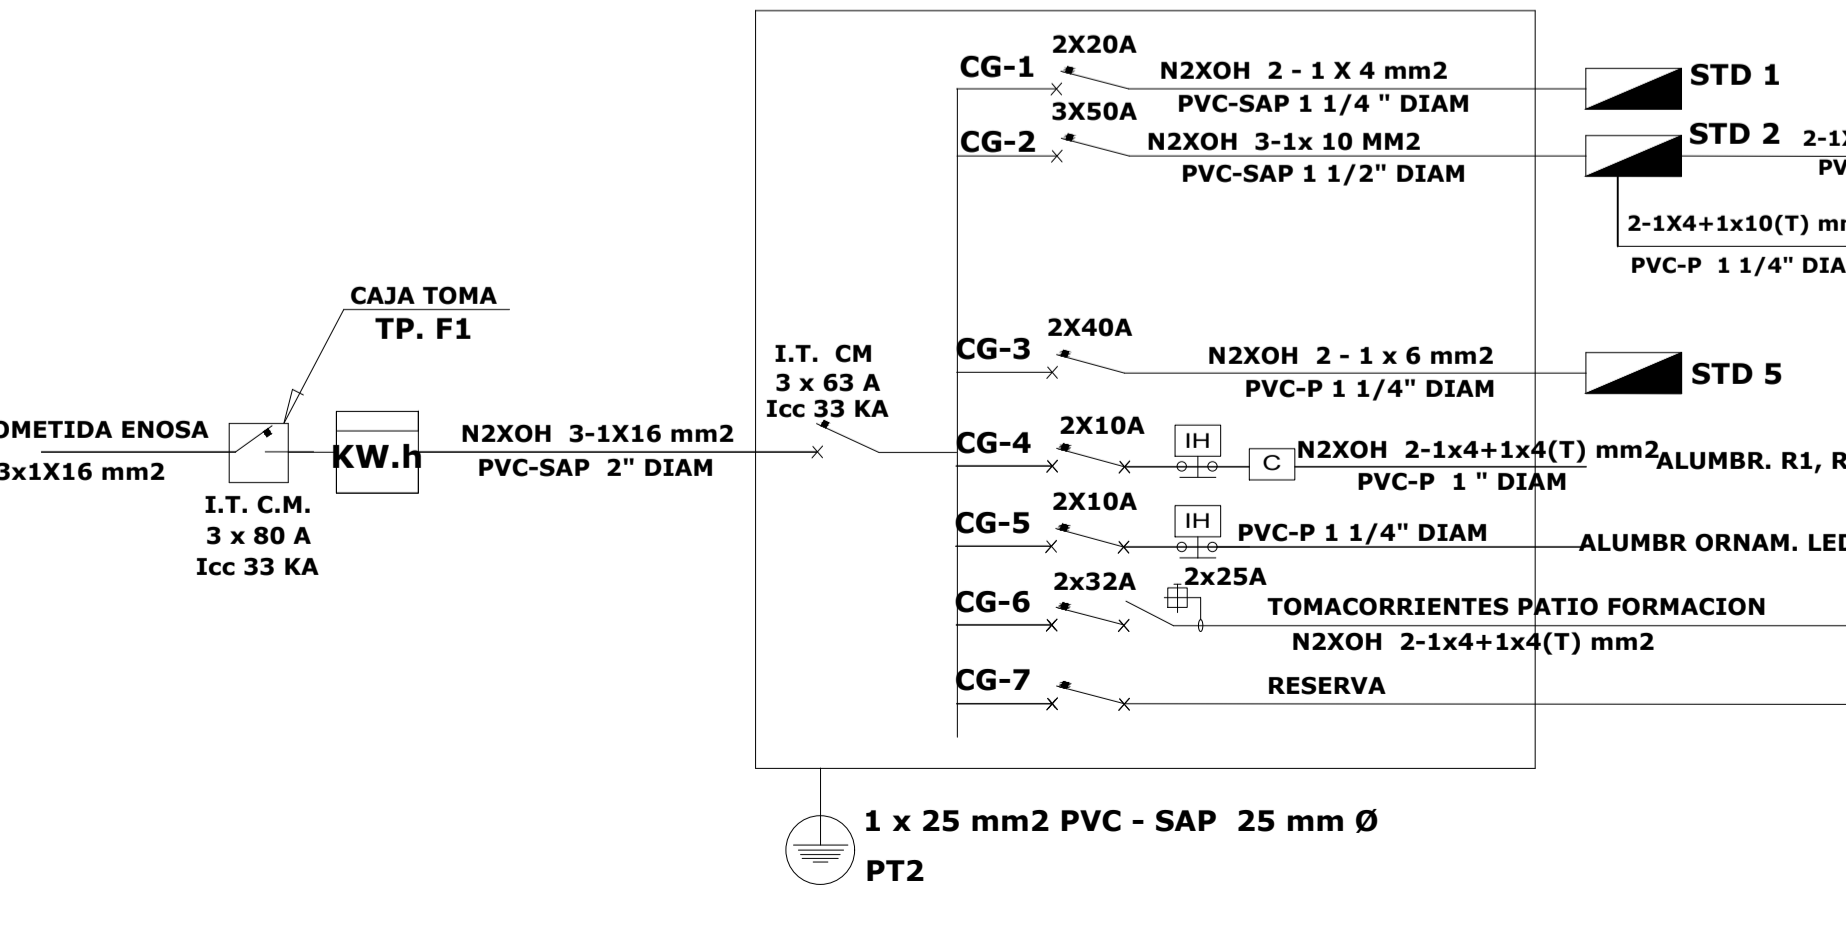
CAJA TOMA
TP. F1

OMETIDA ENOSA
3x1X16 mm2

I.T. C.M.
3 x 80 A
Icc 33 KA

KW.h

N2XOH 3-1X16 mm2
PVC-SAP 2" DIAM

I.T. CM
3 x 63 A
Icc 33 KA

CG-1 2X20A N2XOH 2 - 1 X 4 mm2
PVC-SAP 1 1/4 " DIAM
STD 1

CG-2 3X50A N2XOH 3-1x 10 MM2
PVC-SAP 1 1/2" DIAM
STD 2 2-1X
PV
2-1X4+1x10(T) mm
PVC-P 1 1/4" DIA

CG-3 2X40A N2XOH 2 - 1 x 6 mm2
PVC-P 1 1/4" DIAM
STD 5

CG-4 2X10A IH C N2XOH 2-1x4+1x4(T) mm2
PVC-P 1 " DIAM
ALUMBR. R1, R

CG-5 2X10A IH PVC-P 1 1/4" DIAM
ALUMBR ORNAM. LED

CG-6 2x32A 2x25A TOMACORRIENTES PATIO FORMACION
N2XOH 2-1x4+1x4(T) mm2

CG-7 RESERVA

1 x 25 mm2 PVC - SAP 25 mm Ø
PT2